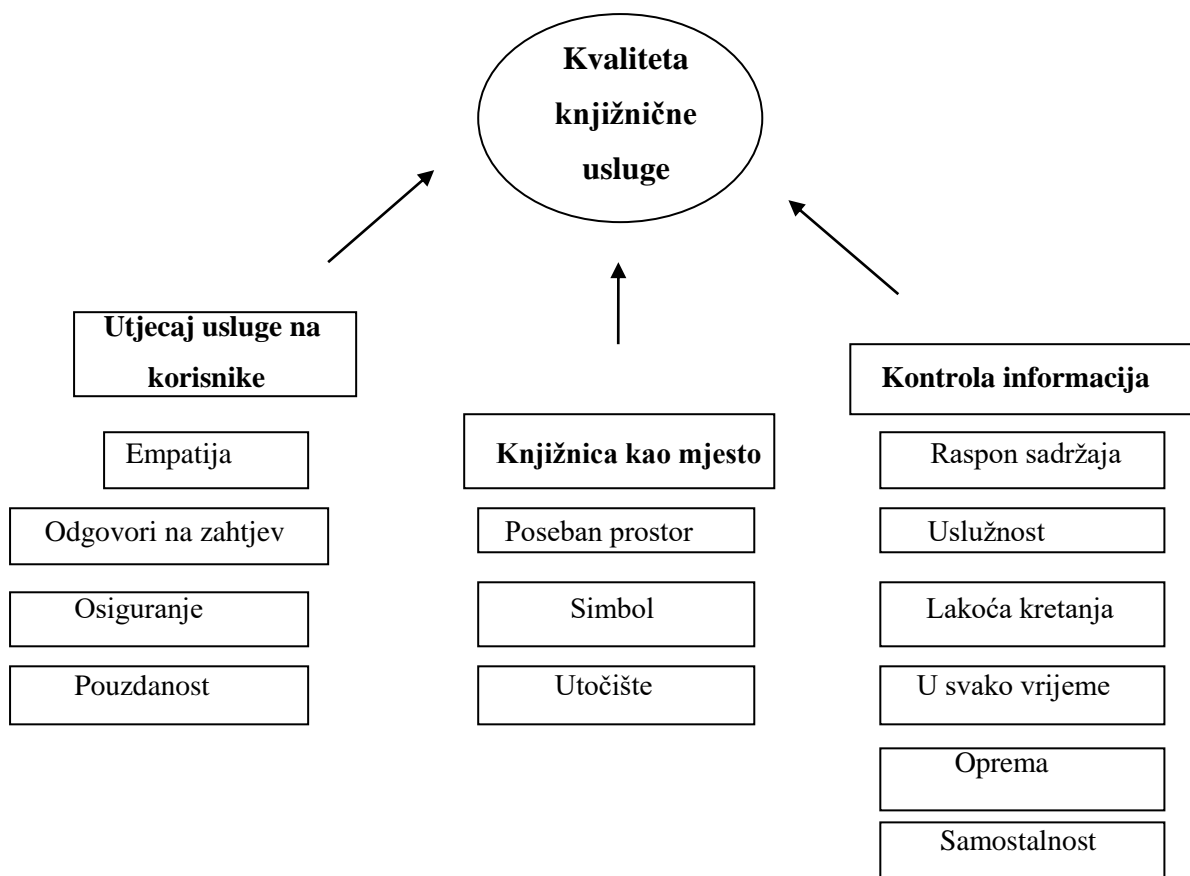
Kvaliteta knjižnične usluge

Utjecaj usluge na korisnike

Empatija

Odgovori na zahtjev

Osiguranje

Pouzdanost

Knjižnica kao mjesto

Poseban prostor

Simbol

Utočište

Kontrola informacija

Raspon sadržaja

Uslužnost

Lakoća kretanja

U svako vrijeme

Oprema

Samostalnost